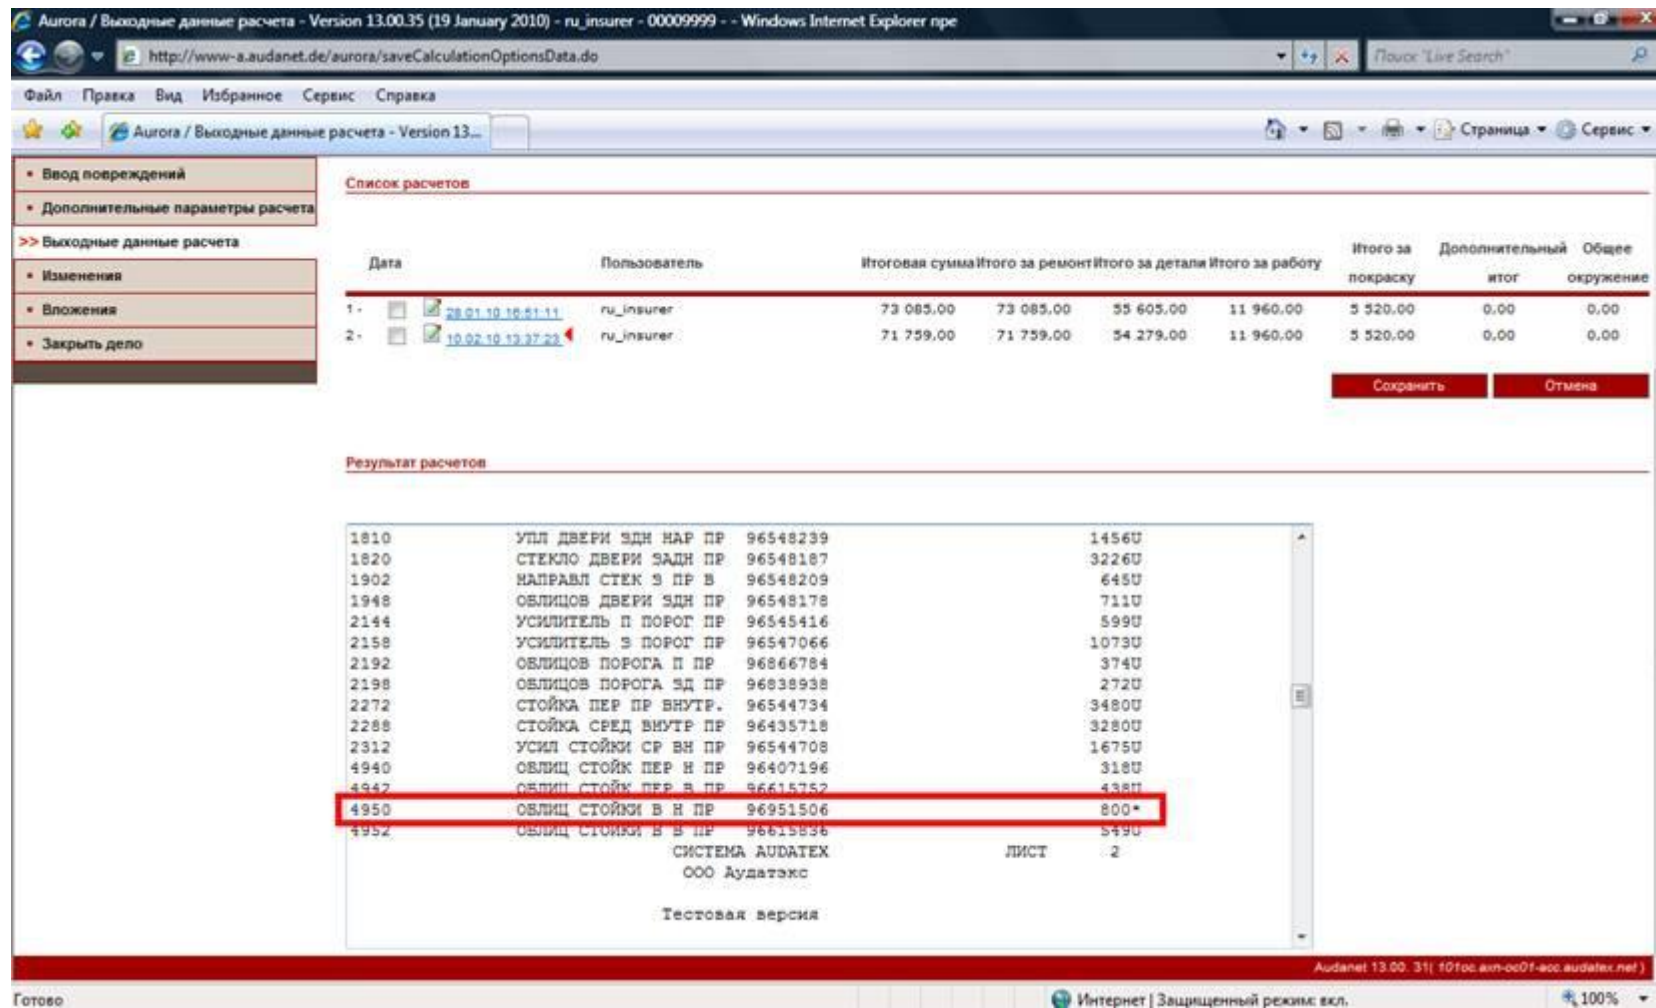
Aurora / Выходные данные расчета - Version 13.00.35 (19 January 2010) - ru_insurer - 00009999 - - Windows Internet Explorer npe

http://www-a.audanet.de/aurora/saveCalculationOptionsData.do

Поиск "Live Search"

Файл Правка Вид Избранное Сервис Справка

Aurora / Выходные данные расчета - Version 13...

Страница Сервис

• Ввод повреждений
• Дополнительные параметры расчета
>> Выходные данные расчета
• Изменения
• Вложения
• Закрыть дело

Список расчетов

| | | Дата | Пользователь | Итоговая сумма | Итого за ремонт | Итого за детали | Итого за работу | Итого за покраску | Дополнительный итог | Общее окружение |
|---|---|---|---|---|---|---|---|---|---|---|
| 1 - | | 28.01.10 16:51:11 | ru_insurer | 73 085.00 | 73 085.00 | 55 605.00 | 11 960.00 | 5 520.00 | 0.00 | 0.00 |
| 2 - | | 10.02.10 13:37:23 | ru_insurer | 71 759.00 | 71 759.00 | 54 279.00 | 11 960.00 | 5 520.00 | 0.00 | 0.00 |

Сохранить Отмена

Результат расчетов

1810 УПЛ ДВЕРИ ЗДН НАР ПР 96548239 1456U
1820 СТЕКЛО ДВЕРИ ЗАДН ПР 96548187 3226U
1902 НАПРАВЛ СТЕК З ПР В 96548209 645U
1948 ОБЛИЦОВ ДВЕРИ ЗДН ПР 96548178 711U
2144 УСИЛИТЕЛЬ П ПОРОГ ПР 96545416 599U
2158 УСИЛИТЕЛЬ З ПОРОГ ПР 96547066 1073U
2192 ОБЛИЦОВ ПОРОГА П ПР 96866784 374U
2198 ОБЛИЦОВ ПОРОГА ЗД ПР 96838938 272U
2272 СТОЙКА ПЕР ПР ВНУТР. 96544734 3480U
2288 СТОЙКА СРЕД ВНУТР ПР 96435718 3280U
2312 УСИЛ СТОЙКИ СР ВН ПР 96544708 1675U
4940 ОБЛИЦ СТОЙК ПЕР Н ПР 96407196 318U
4942 ОБЛИЦ СТОЙК ПЕР В ПР 96615752 438U
4950 ОБЛИЦ СТОЙКИ В Н ПР 96951506 800*
4952 ОБЛИЦ СТОЙКИ В В ПР 96615836 549U
СИСТЕМА AUDATEX ЛИСТ 2
ООО Аудатэкс

Тестовая версия

Audanet 13.00. 31( 101oc.axn-oc01-acc.audatex.net )

Готово

Интернет | Защищенный режим: вкл.

100%